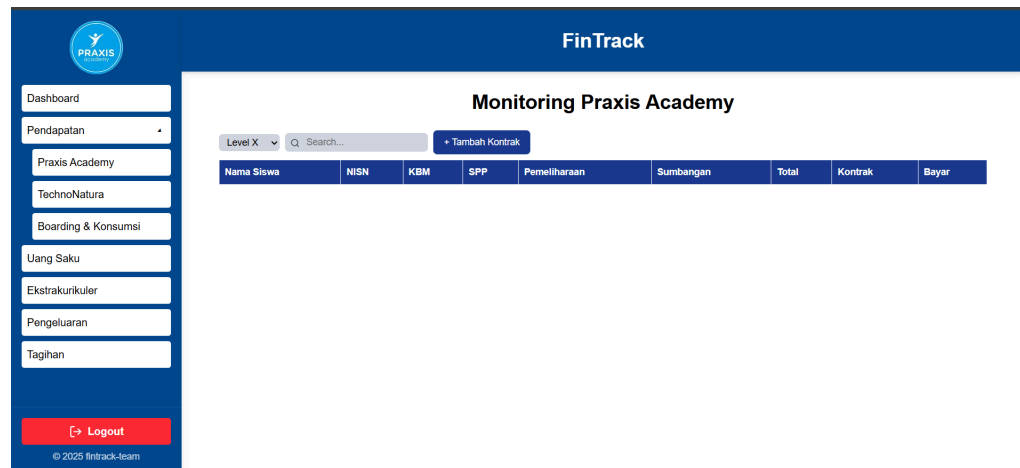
PRAXIS
academy

FinTrack

Dashboard
Pendapatan
Praxis Academy
TechnoNatura
Boarding & Konsumsi
Uang Saku
Ekstrakurikuler
Pengeluaran
Tagihan

Logout
© 2025 fintrack-team

Monitoring Praxis Academy

Level X
Search...
+ Tambah Kontrak

| Nama Siswa | NISN | KBM | SPP | Pemeliharaan | Sumbangan | Total | Kontrak | Bayar |
|---|---|---|---|---|---|---|---|---|